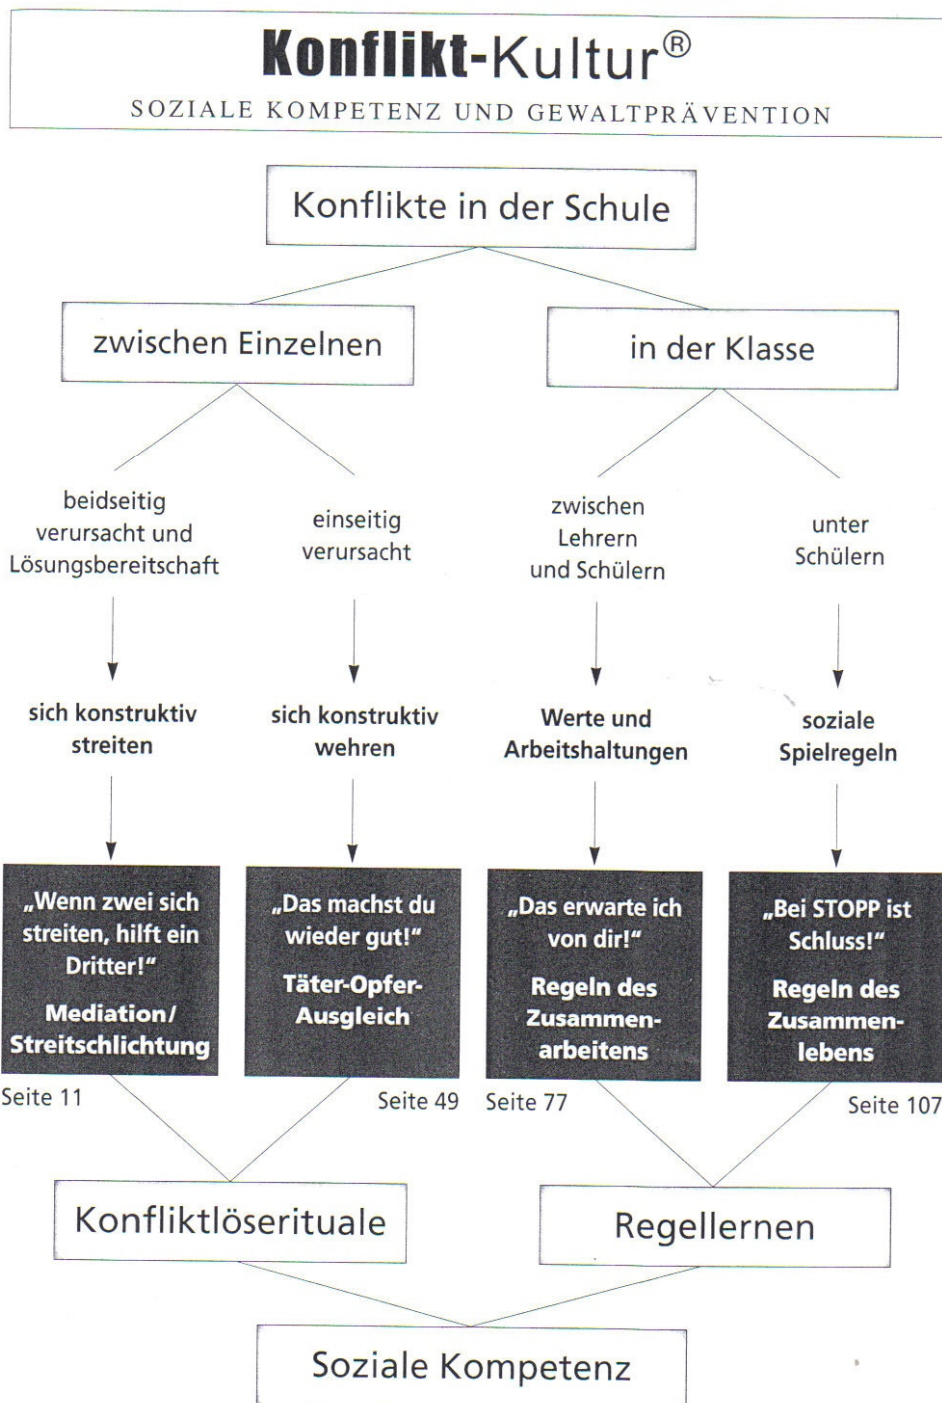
Konflikt-Kultur®
SOZIALE KOMPETENZ UND GEWALTPRÄVENTION

Konflikte in der Schule

zwischen Einzelnen

in der Klasse

beidseitig verursacht und Lösungsbereitschaft

einseitig verursacht

zwischen Lehrern und Schülern

unter Schülern

sich konstruktiv streiten

sich konstruktiv wehren

Werte und Arbeitshaltungen

soziale Spielregeln

„Wenn zwei sich streiten, hilft ein Dritter!“

Mediation/ Streitschlichtung

Seite 11

„Das machst du wieder gut!“

Täter-Opfer-Ausgleich

Seite 49

„Das erwarte ich von dir!“

Regeln des Zusammenarbeitens

Seite 77

„Bei STOPP ist Schluss!“

Regeln des Zusammenlebens

Seite 107

Konfliktlöserituale

Regellernen

Soziale Kompetenz